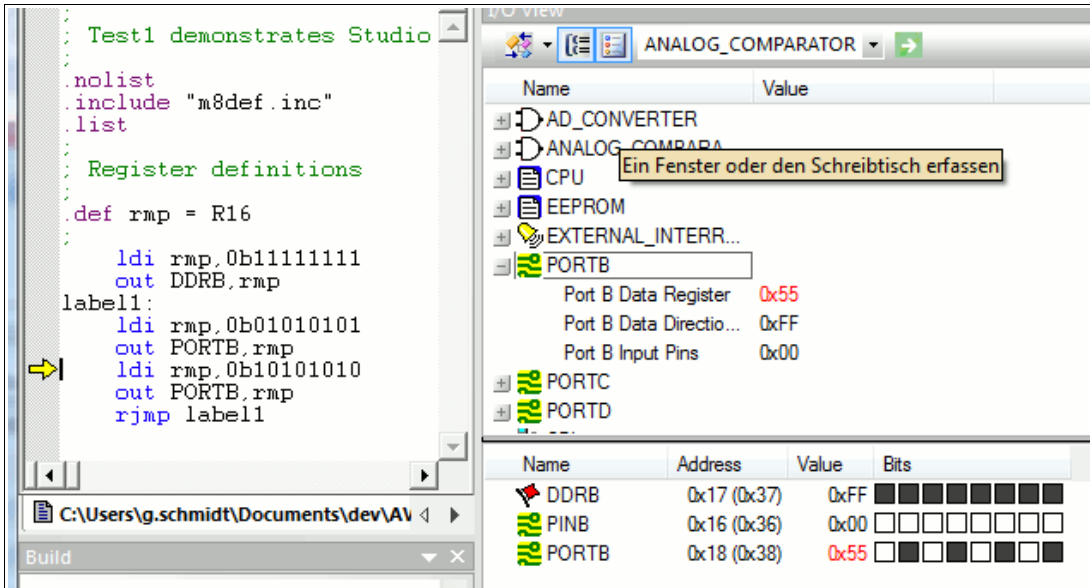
;
; Test1 demonstrates Studio
;
.nolist
.include "m8def.inc"
.list
;
; Register definitions
;
.def rmp = R16
;
ldi rmp,0b11111111
out DDRB,rmp
label1:
ldi rmp,0b01010101
out PORTB,rmp
ldi rmp,0b10101010
out PORTB,rmp
rjmp label1

C:\Users\g.schmidt\Documents\dev\AV

Build

I/O View

ANALOG_COMPARATOR

| Name | Value |
|---|---|
| AD_CONVERTER | |
| ANALOG_COMPARA | |
| CPU | |
| EEPROM | |
| EXTERNAL_INTERR... | |
| PORTB | |
| Port B Data Register | 0x55 |
| Port B Data Directio... | 0xFF |
| Port B Input Pins | 0x00 |
| PORTC | |
| PORTD | |

Ein Fenster oder den Schreibtisch erfassen

| Name | Address | Value | Bits |
|---|---|---|---|
| DDRB | 0x17 (0x37) | 0xFF | |
| PINB | 0x16 (0x36) | 0x00 | |
| PORTB | 0x18 (0x38) | 0x55 | |